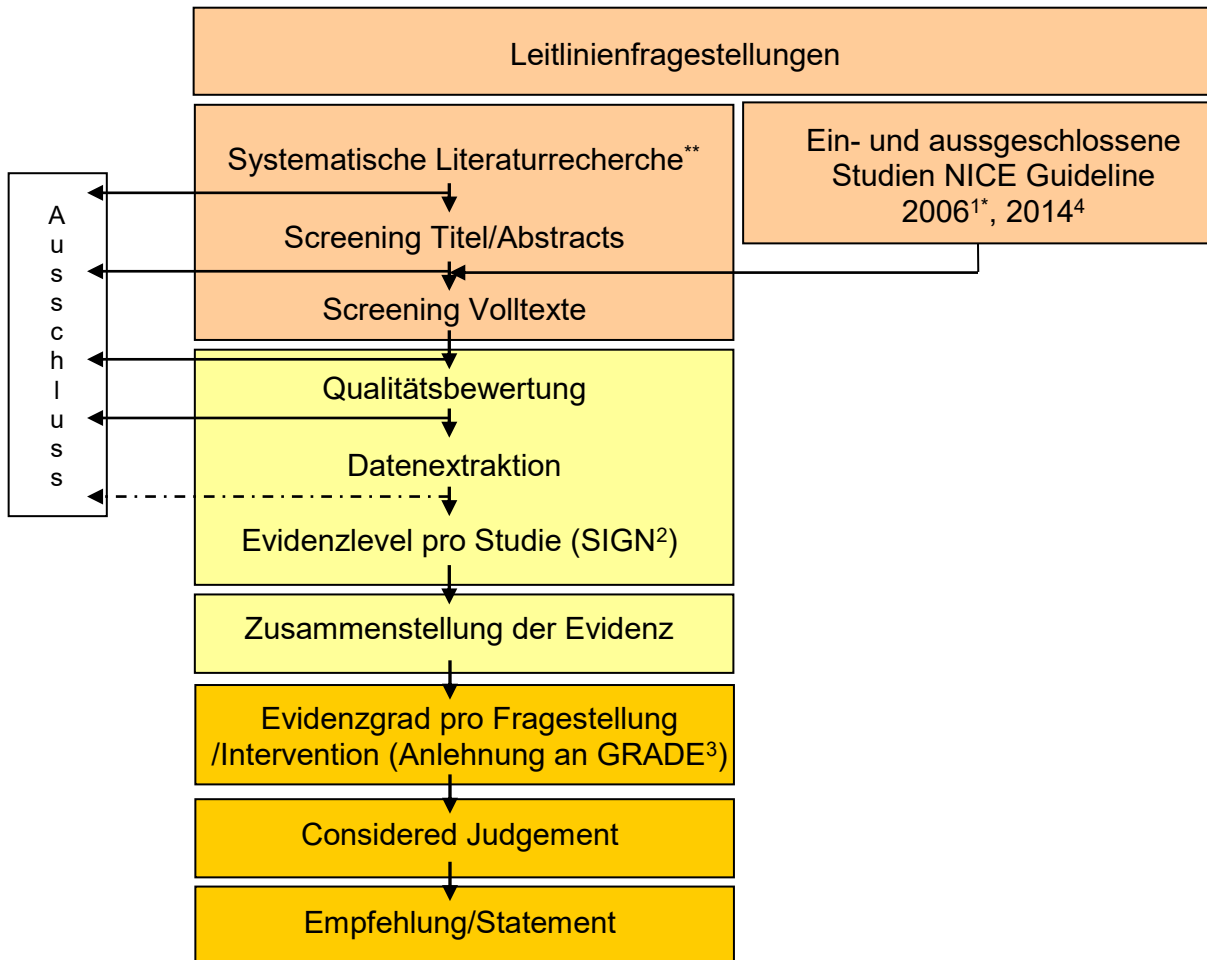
Leitlinienfragestellungen

Systematische Literaturrecherche$^{**}$

Screening Titel/Abstracts

Screening Volltexte

Ein- und aussgeschlossene Studien NICE Guideline 2006$^{1*}$, 2014$^{4}$

A
u
s
s
c
h
l
u
s
s

Qualitätsbewertung

Datenextraktion

Evidenzlevel pro Studie (SIGN$^{2}$)

Zusammenstellung der Evidenz

Evidenzgrad pro Fragestellung /Intervention (Anlehnung an GRADE$^{3}$)

Considered Judgement

Empfehlung/Statement